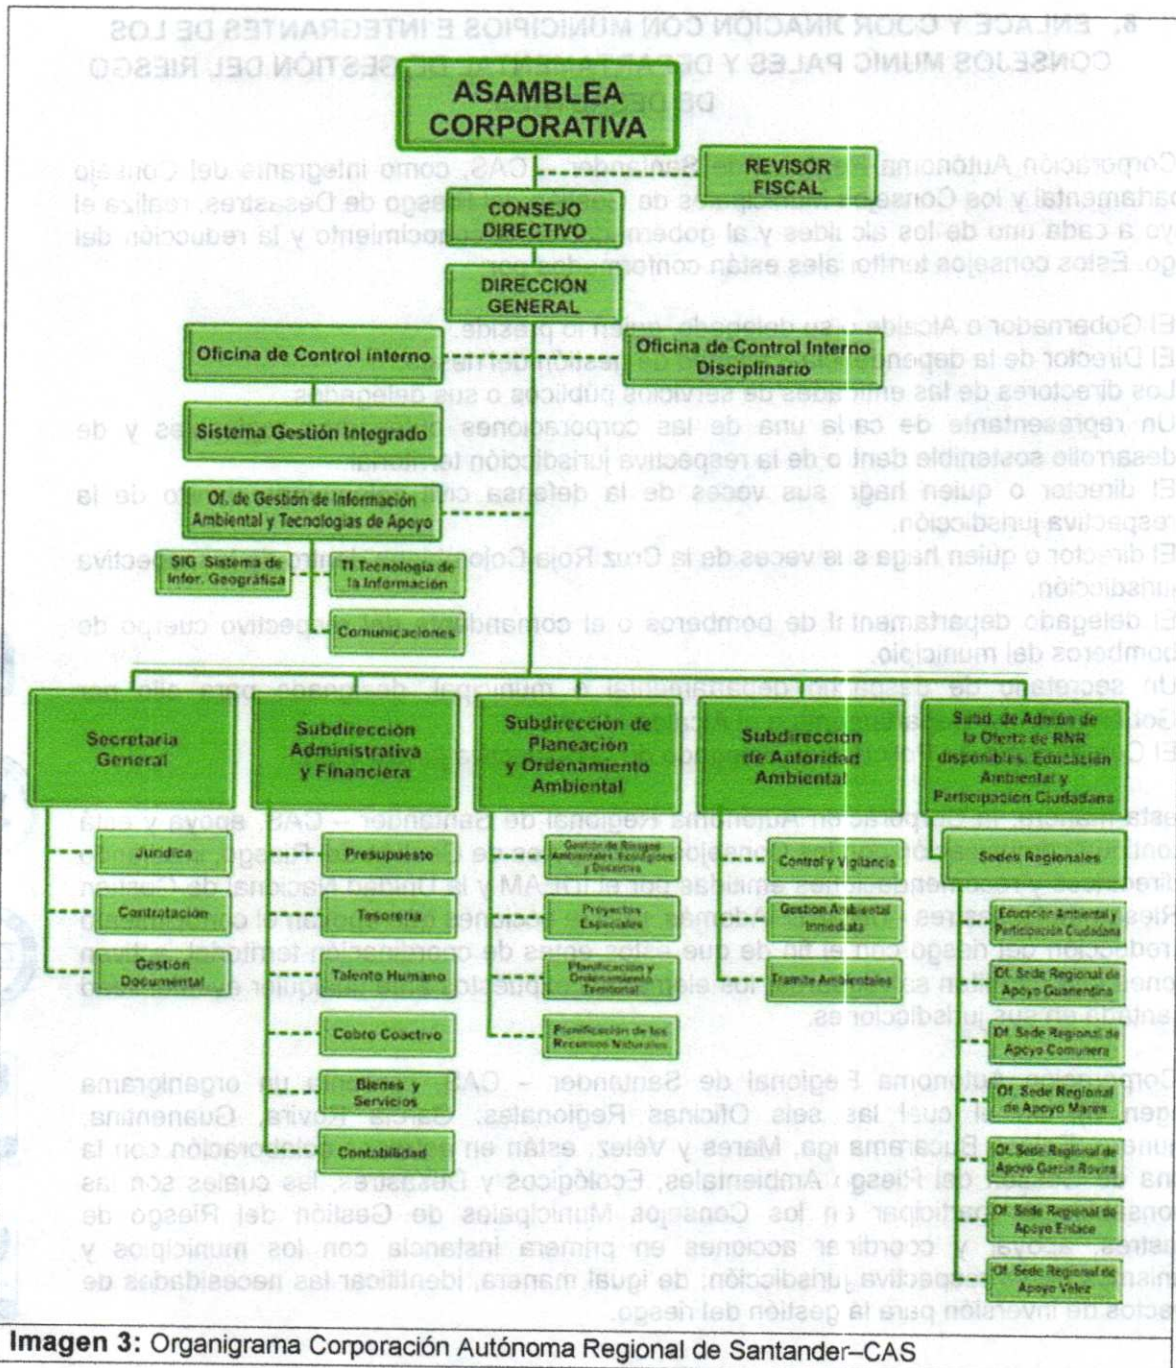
ASAMBLEA CORPORATIVA

REVISOR FISCAL

CONSEJO DIRECTIVO

DIRECCIÓN GENERAL

Oficina de Control interno

Oficina de Control Interno Disciplinario

Sistema Gestión Integrado

Of. de Gestión de Información Ambiental y Tecnologías de Apoyo

SIG Sistema de Infor. Geográfica

TI Tecnología de la Información

Comunicaciones

Secretaria General

Jurídica

Contratación

Gestión Documental

Subdirección Administrativa y Financiera

Presupuesto

Tesorería

Talento Humano

Cobro Coactivo

Bienes y Servicios

Contabilidad

Subdirección de Planeación y Ordenamiento Ambiental

Gestión de Riesgos Ambientales Ecológicos y Desastres

Proyectos Especiales

Planificación y Ordenamiento Territorial

Planificación de los Recursos Naturales

Subdirección de Autoridad Ambiental

Control y Vigilancia

Gestión Ambiental Inmediata

Tramite Ambientales

Subd. de Admón de la Oferta de RNR disponibles, Educación Ambiental y Participación Ciudadana

Sedes Regionales

Educación Ambiental y Participación Ciudadana

Of. Sede Regional de Apoyo Guanentina

Of. Sede Regional de Apoyo Comunera

Of. Sede Regional de Apoyo Mares

Of. Sede Regional de Apoyo García Rovira

Of. Sede Regional de Apoyo Enlace

Of. Sede Regional de Apoyo Velez

Imagen 3: Organigrama Corporación Autónoma Regional de Santander–CAS